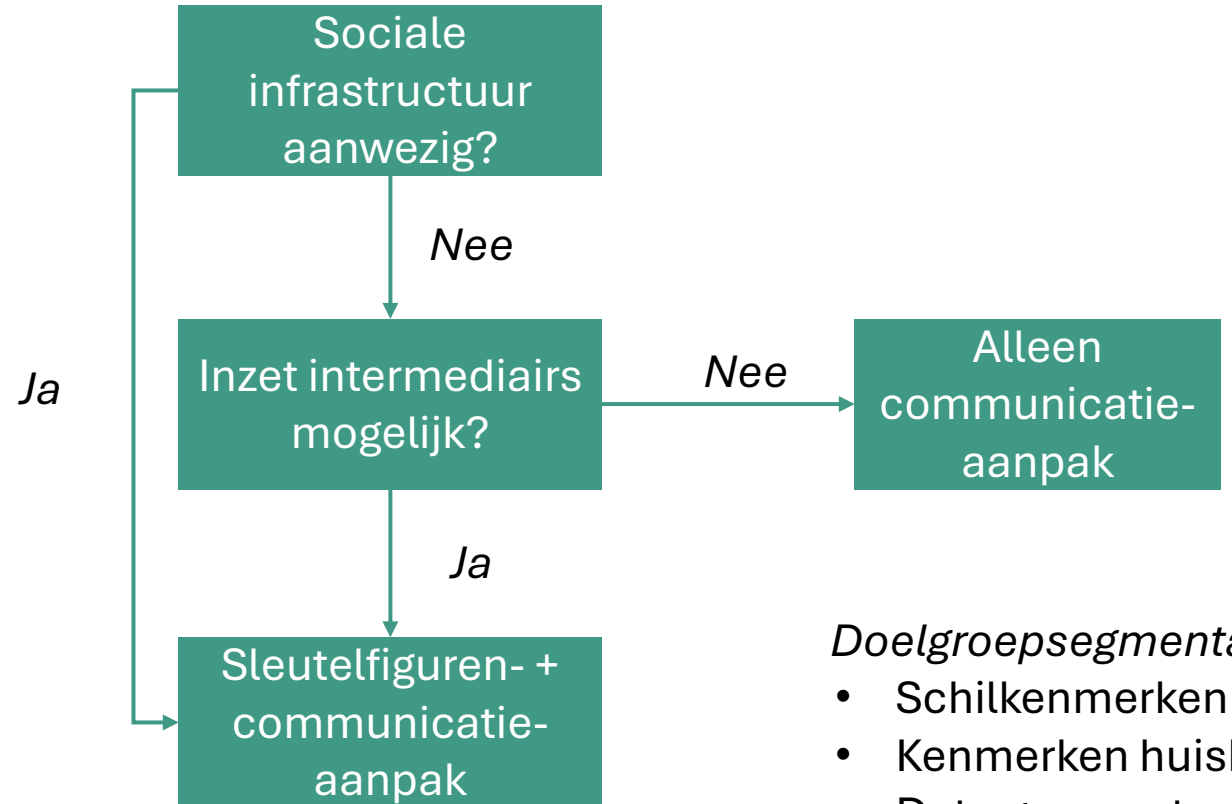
Sociale infrastructuur aanwezig?

Nee

Ja

Inzet intermediairs mogelijk?

Nee

Alleen communicatie-aanpak

Ja

Sleutelfiguren- + communicatie-aanpak

Doelgroepsegmenta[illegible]
• Schilkenmerken
• Kenmerken huis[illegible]
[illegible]